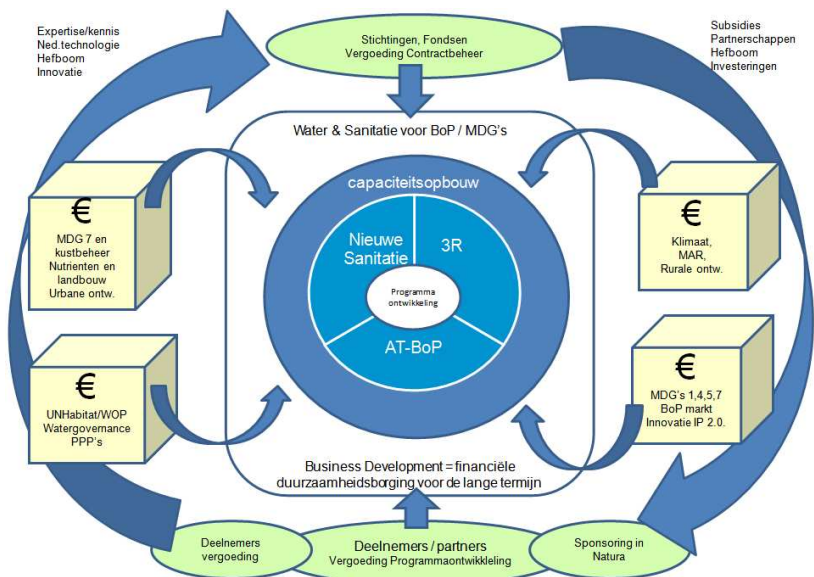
Expertise/kennis
Ned.technologie
Hefboom
Innovatie

Stichtingen, Fondsen
Vergoeding Contractbeheer

Subsidies
Partnerschappen
Hefboom
Investeringen

Water & Sanitatie voor BoP / MDG's

capaciteitsopbouw

Nieuwe Sanitatie

3R

Programma ontwikkeling

AT-BoP

€
MDG 7 en kustbeheer
Nutrienten en landbouw
Urbane ontw.

€
Klimaat,
MAR,
Rurale ontw.

€
UNHabitat/WOP
Watergovernance
PPP's

€
MDG's 1,4,5,7
BoP markt
Innovatie IP 2.0.

Business Development = financiële duurzaamheidsborging voor de lange termijn

Deelnemers vergoeding

Deelnemers / partners
Vergoeding Programmaontwikkleling

Sponsoring in Natura